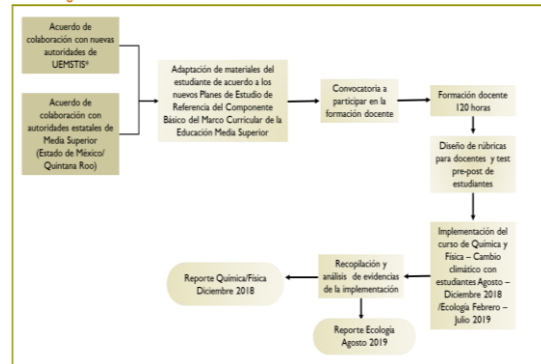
Acuerdo de colaboración con nuevas autoridades de UEMSTIS*

Acuerdo de colaboración con autoridades estatales de Media Superior (Estado de México/ Quintana Roo)

Adaptación de materiales del estudiante de acuerdo a los nuevos Planes de Estudio de Referencia del Componente Básico del Marco Curricular de la Educación Media Superior

Convocatoria a participar en la formación docente

Formación docente 120 horas

Diseño de rúbricas para docentes y test pre-post de estudiantes

Implementación del curso de Química y Física – Cambio climático con estudiantes Agosto – Diciembre 2018 /Ecología Febrero – Julio 2019

Recopilación y análisis de evidencias de la implementación

Reporte Química/Física Diciembre 2018

Reporte Ecología Agosto 2019